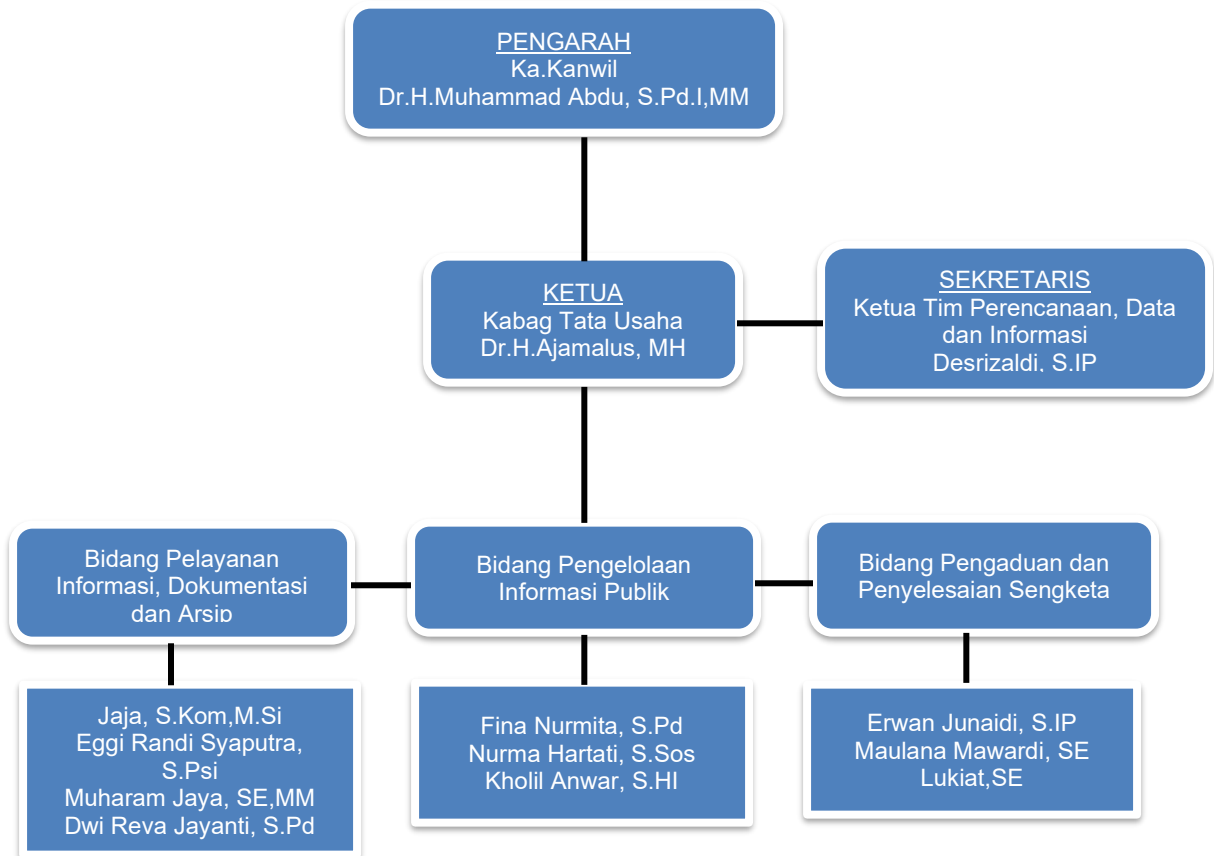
PENGARAH
Ka.Kanwil
Dr.H.Muhammad Abdu, S.Pd.I,MM

KETUA
Kabag Tata Usaha
Dr.H.Ajamalus, MH

SEKRETARIS
Ketua Tim Perencanaan, Data dan Informasi
Desrizaldi, S.IP

Bidang Pelayanan Informasi, Dokumentasi dan Arsip

Bidang Pengelolaan Informasi Publik

Bidang Pengaduan dan Penyelesaian Sengketa

Jaja, S.Kom,M.Si
Eggi Randi Syaputra, S.Psi
Muharam Jaya, SE,MM
Dwi Reva Jayanti, S.Pd

Fina Nurmita, S.Pd
Nurma Hartati, S.Sos
Kholil Anwar, S.HI

Erwan Junaidi, S.IP
Maulana Mawardi, SE
Lukiat,SE